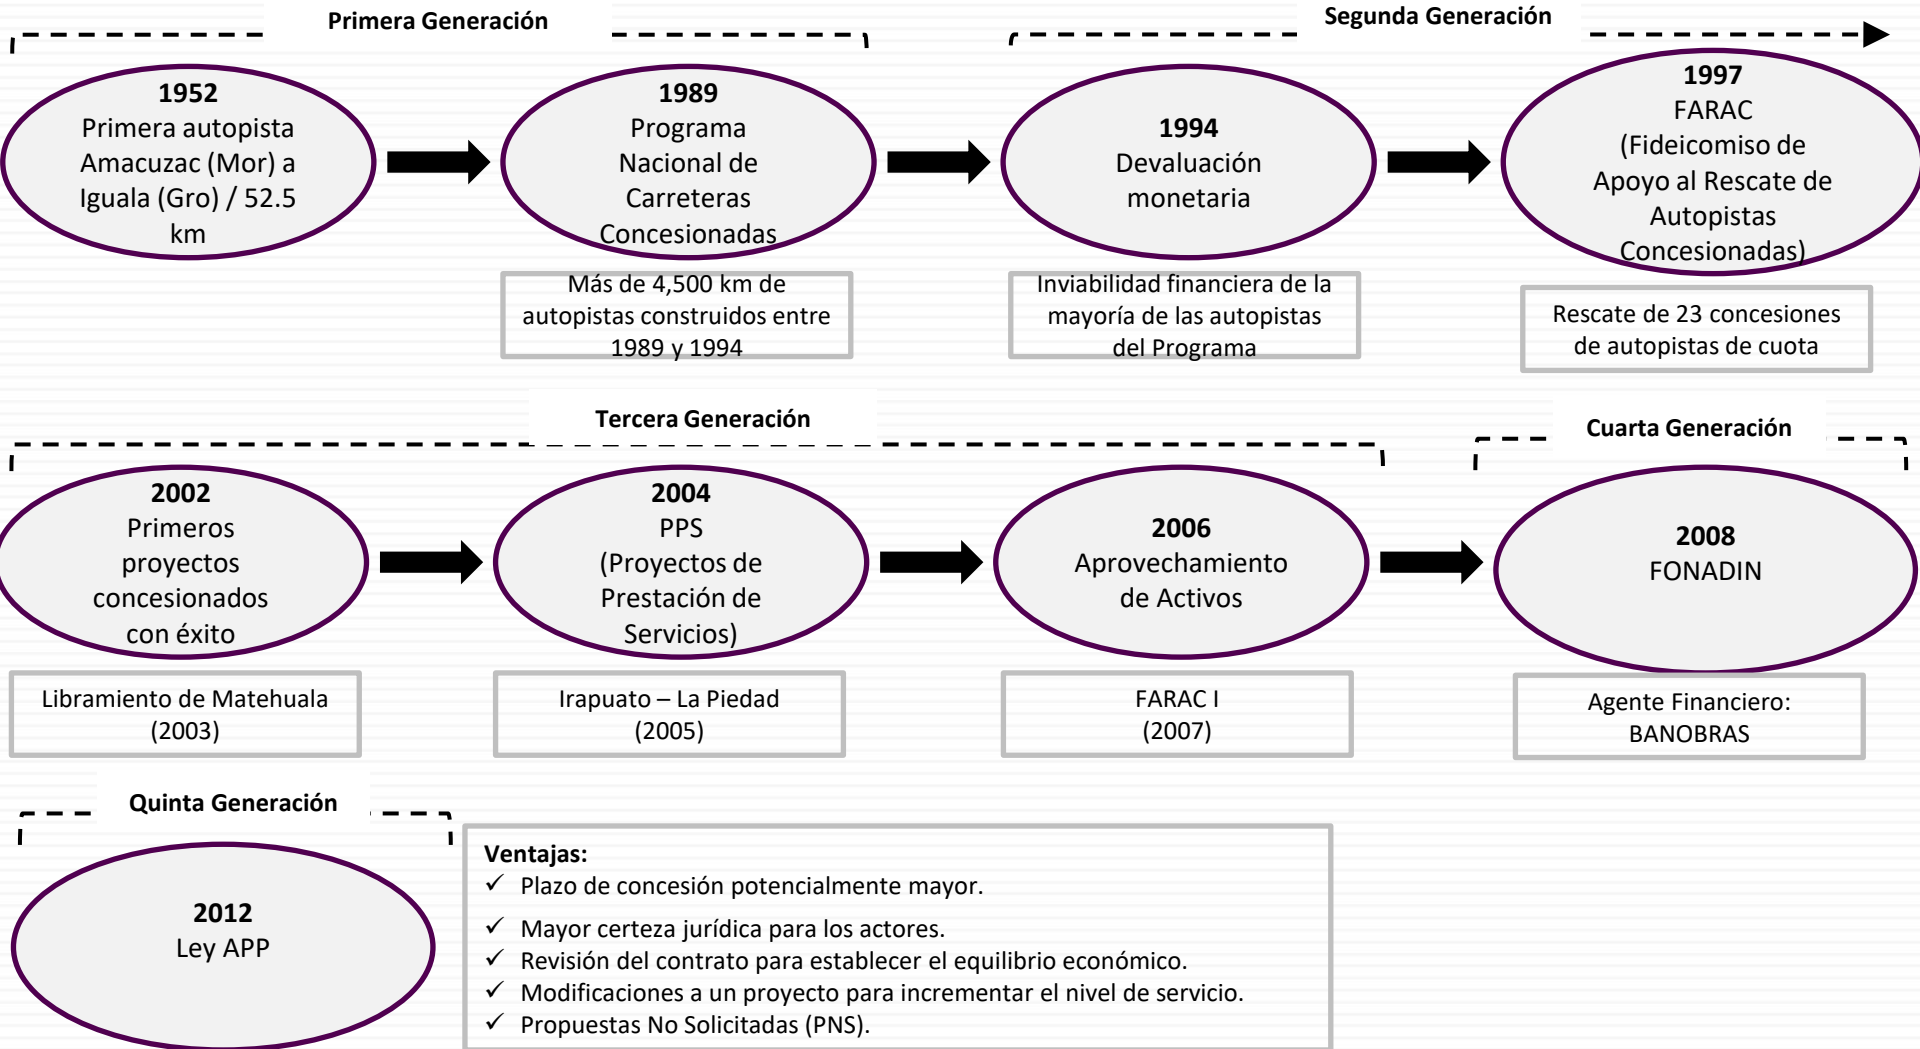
Primera Generación

Segunda Generación

1952
Primera autopista Amacuzac (Mor) a Iguala (Gro) / 52.5 km

1989
Programa Nacional de Carreteras Concesionadas

Más de 4,500 km de autopistas construidos entre 1989 y 1994

1994
Devaluación monetaria

Inviabilidad financiera de la mayoría de las autopistas del Programa

1997
FARAC
(Fideicomiso de Apoyo al Rescate de Autopistas Concesionadas)

Rescate de 23 concesiones de autopistas de cuota

Tercera Generación

Cuarta Generación

2002
Primeros proyectos concesionados con éxito

Libramiento de Matehuala (2003)

2004
PPS
(Proyectos de Prestación de Servicios)

Irapuato – La Piedad (2005)

2006
Aprovechamiento de Activos

FARAC I
(2007)

2008
FONADIN

Agente Financiero: BANOBRAS

Quinta Generación

2012
Ley APP

Ventajas:
✓ Plazo de concesión potencialmente mayor.
✓ Mayor certeza jurídica para los actores.
✓ Revisión del contrato para establecer el equilibrio económico.
✓ Modificaciones a un proyecto para incrementar el nivel de servicio.
✓ Propuestas No Solicitadas (PNS).